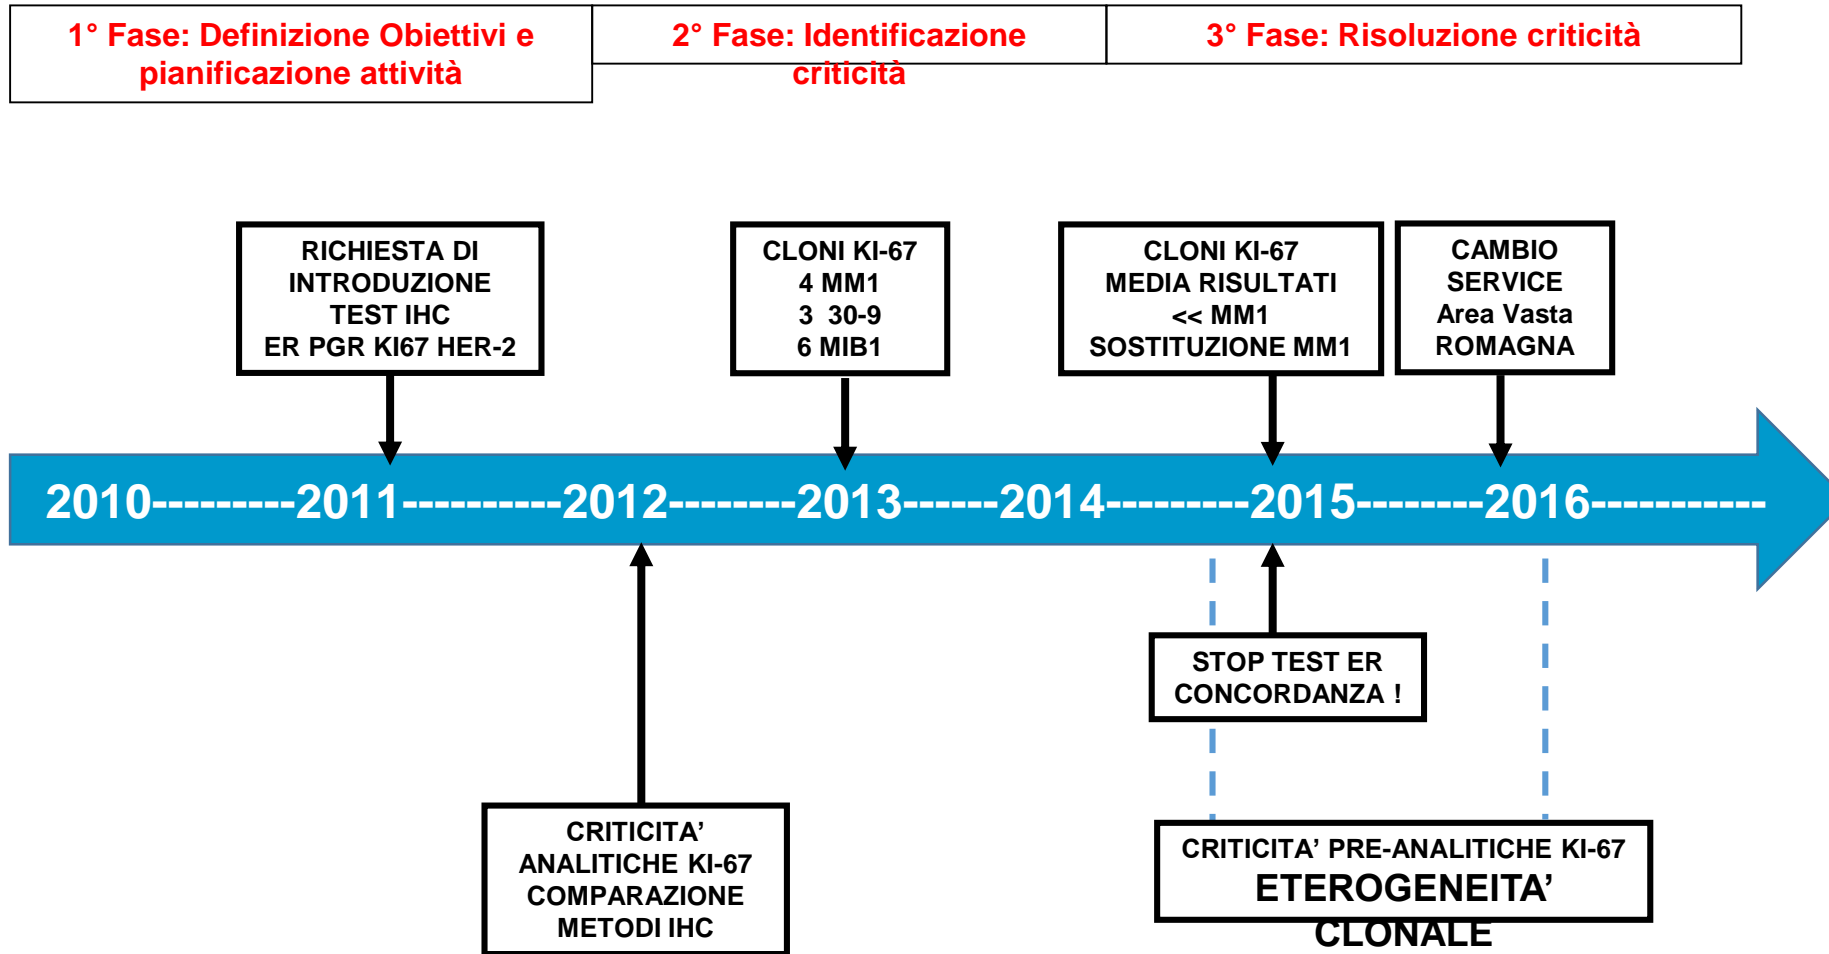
1° Fase: Definizione Obiettivi e pianificazione attività

2° Fase: Identificazione criticità

3° Fase: Risoluzione criticità

RICHIESTA DI INTRODUZIONE TEST IHC ER PGR KI67 HER-2

CLONI KI-67
4 MM1
3 30-9
6 MIB1

CLONI KI-67
MEDIA RISULTATI
<< MM1
SOSTITUZIONE MM1

CAMBIO SERVICE
Area Vasta
ROMAGNA

2010---------2011----------2012--------2013------2014---------2015--------2016-----------

CRITICITA' ANALITICHE KI-67
COMPARAZIONE METODI IHC

STOP TEST ER
CONCORDANZA !

CRITICITA' PRE-ANALITICHE KI-67
ETEROGENEITA' CLONALE